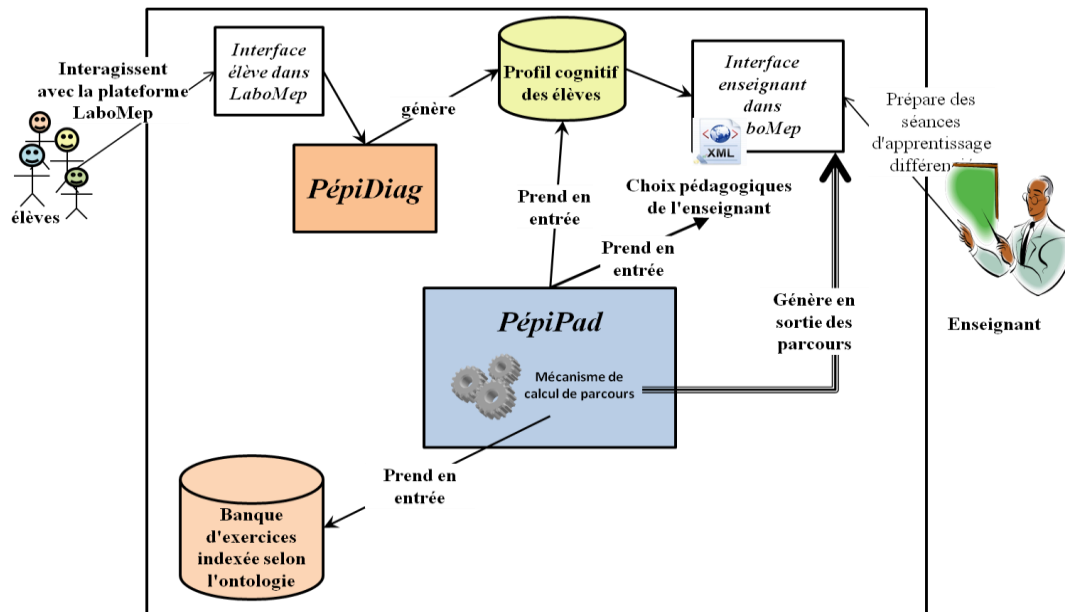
Interagissent avec la plateforme LaboMep

élèves

Interface élève dans LaboMep

génère

Profil cognitif des élèves

Interface enseignant dans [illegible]boMep

XML

Prépare des séances d'apprentissage différenci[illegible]

PépiDiag

Prend en entrée

Choix pédagogiques de l'enseignant

Prend en entrée

Enseignant

PépiPad

Mécanisme de calcul de parcours

Génère en sortie des parcours

Prend en entrée

Banque d'exercices indexée selon l'ontologie